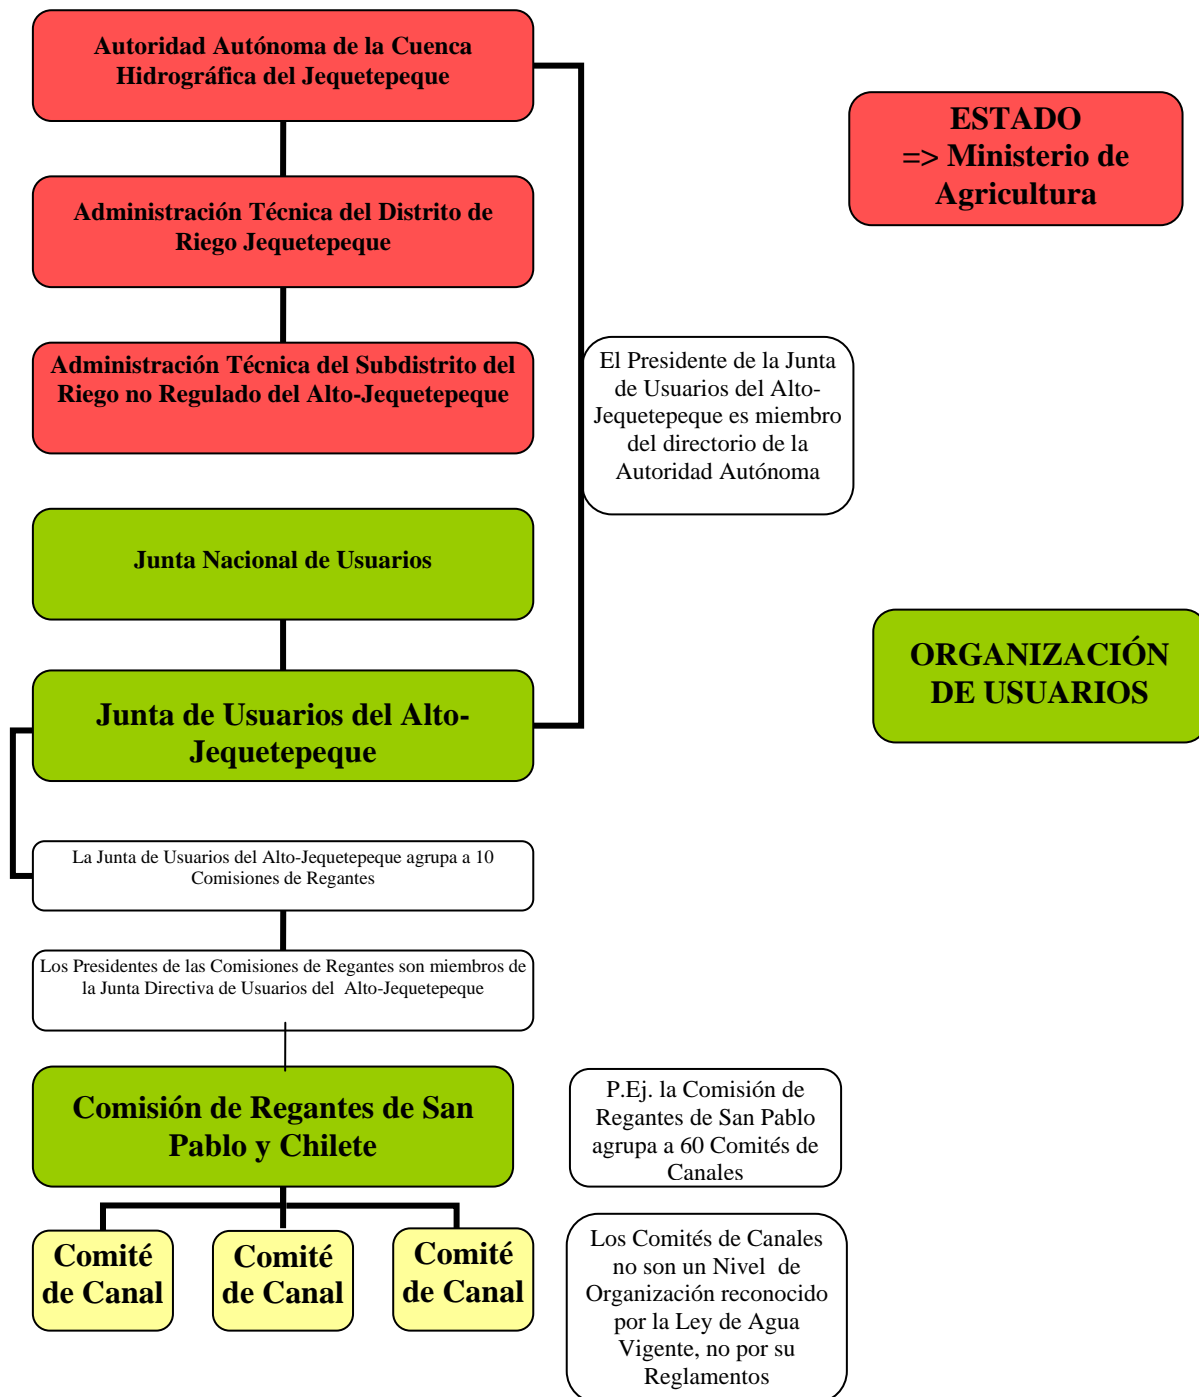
Autoridad Autónoma de la Cuenca Hidrográfica del Jequetepeque

ESTADO
=> Ministerio de Agricultura

Administración Técnica del Distrito de Riego Jequetepeque

Administración Técnica del Subdistrito del Riego no Regulado del Alto-Jequetepeque

El Presidente de la Junta de Usuarios del Alto-Jequetepeque es miembro del directorio de la Autoridad Autónoma

Junta Nacional de Usuarios

ORGANIZACIÓN DE USUARIOS

Junta de Usuarios del Alto-Jequetepeque

La Junta de Usuarios del Alto-Jequetepeque agrupa a 10 Comisiones de Regantes

Los Presidentes de las Comisiones de Regantes son miembros de la Junta Directiva de Usuarios del Alto-Jequetepeque

Comisión de Regantes de San Pablo y Chilete

P.Ej. la Comisión de Regantes de San Pablo agrupa a 60 Comités de Canales

Comité de Canal

Comité de Canal

Comité de Canal

Los Comités de Canales no son un Nivel de Organización reconocido por la Ley de Agua Vigente, no por su Reglamentos